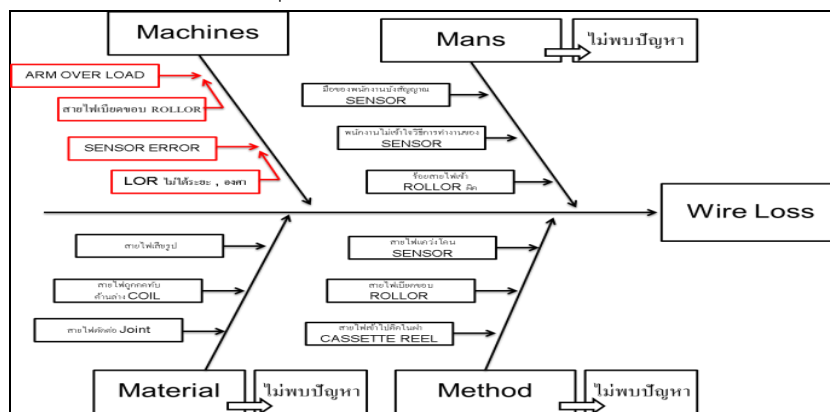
Machines

Mans

ไม่พบปัญหา

ARM OVER LOAD

สายไฟเบียดขอบ ROLLOR

SENSOR ERROR

LOR ไม่ได้ระยะ , องศา

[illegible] SENSOR

พนักงานไม่เข้าใจวิธีการทำงานของ SENSOR

ร้อยสายไฟเข้า ROLLOR ผิด

Wire Loss

สายไฟเสียรูป

สายไฟถูกกดทับ ด้านล่าง COIL

สายไฟติดต่อ Joint

สายไฟเกว่งโดน SENSOR

สายไฟเบียดขอบ ROLLOR

สายไฟเข้าไปติดในตัว CASSETTE REEL

Material

ไม่พบปัญหา

Method

ไม่พบปัญหา